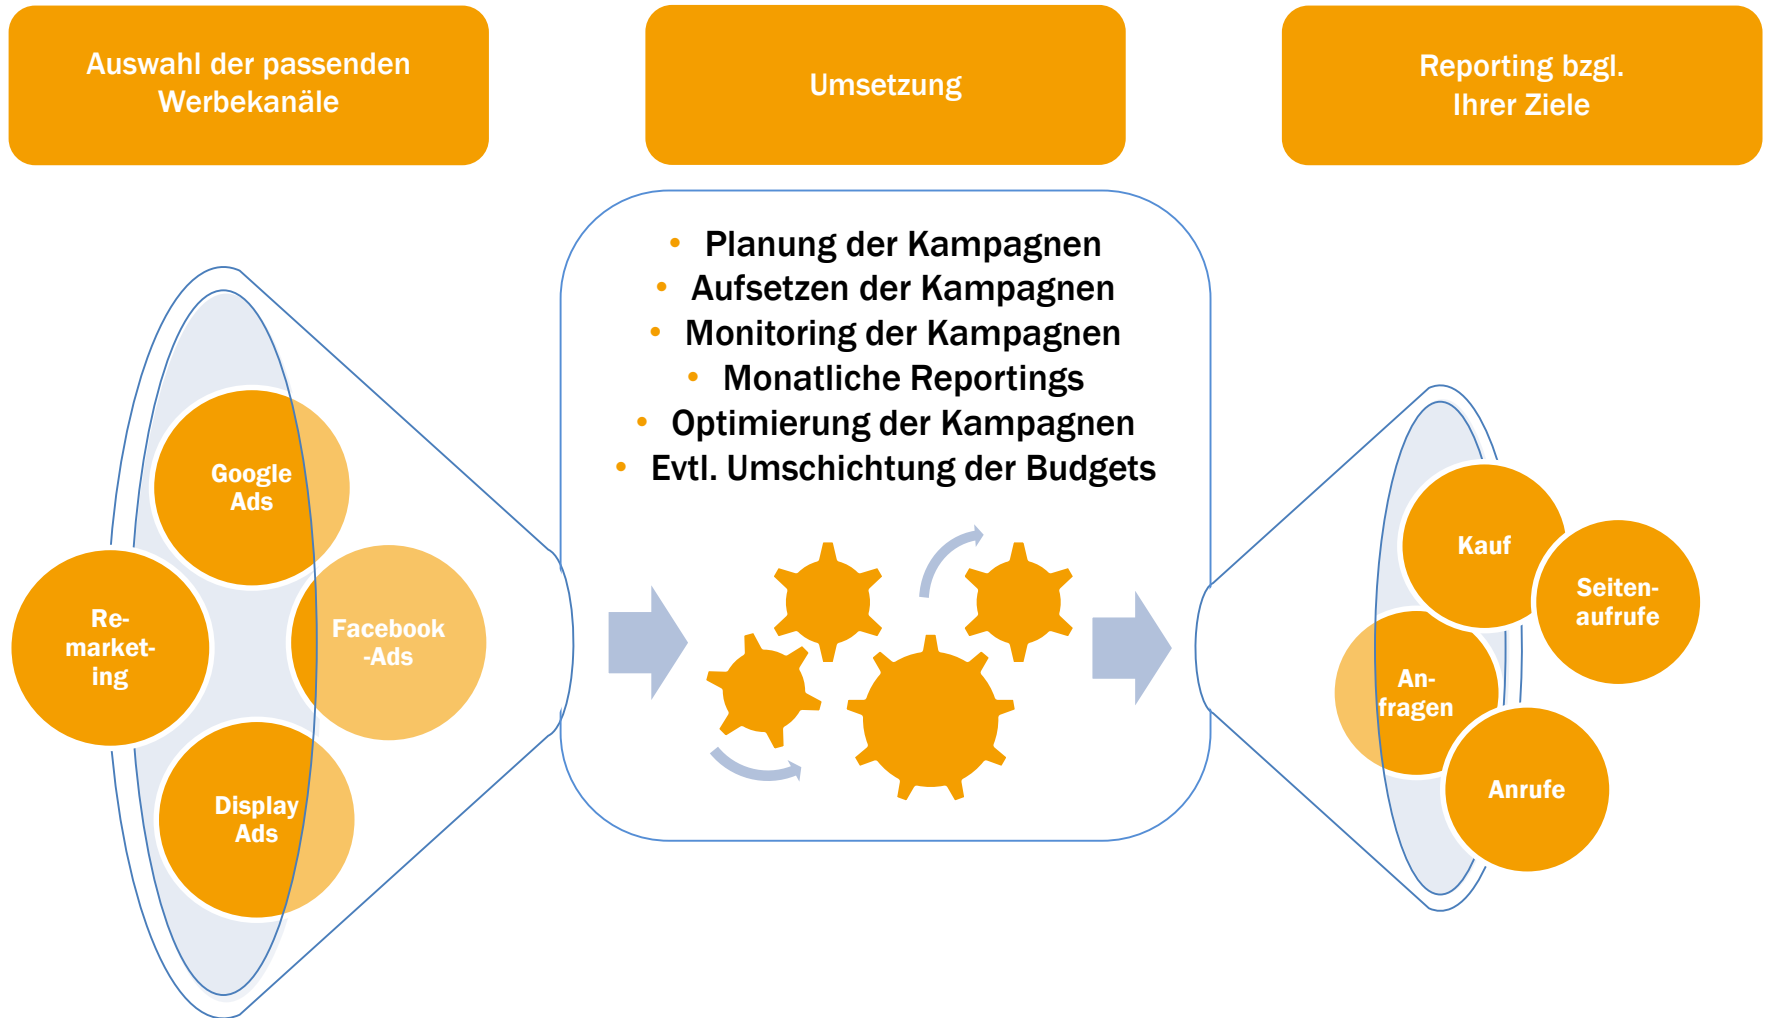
Auswahl der passenden Werbekanäle

Umsetzung

Reporting bzgl. Ihrer Ziele

Google Ads

Re-marketing

Facebook -Ads

Display Ads

• Planung der Kampagnen
• Aufsetzen der Kampagnen
• Monitoring der Kampagnen
• Monatliche Reportings
• Optimierung der Kampagnen
• Evtl. Umschichtung der Budgets

Kauf

Seiten-aufrufe

An-fragen

Anrufe